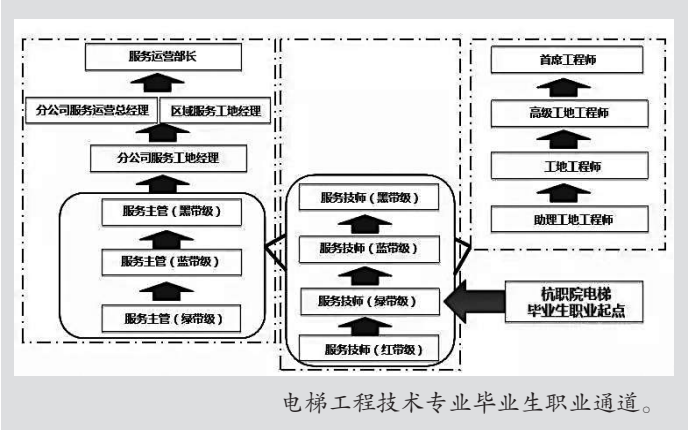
服务运营部长

分公司服务运营总经理

区域服务工地经理

分公司服务工地经理

服务主管（黑带级）

服务主管（蓝带级）

服务主管（绿带级）

服务技师（黑带级）

服务技师（蓝带级）

服务技师（绿带级）

服务技师（红带级）

首席工程师

高级工地工程师

工地工程师

助理工地工程师

杭职院电梯毕业生职业起点

电梯工程技术专业毕业生职业通道。